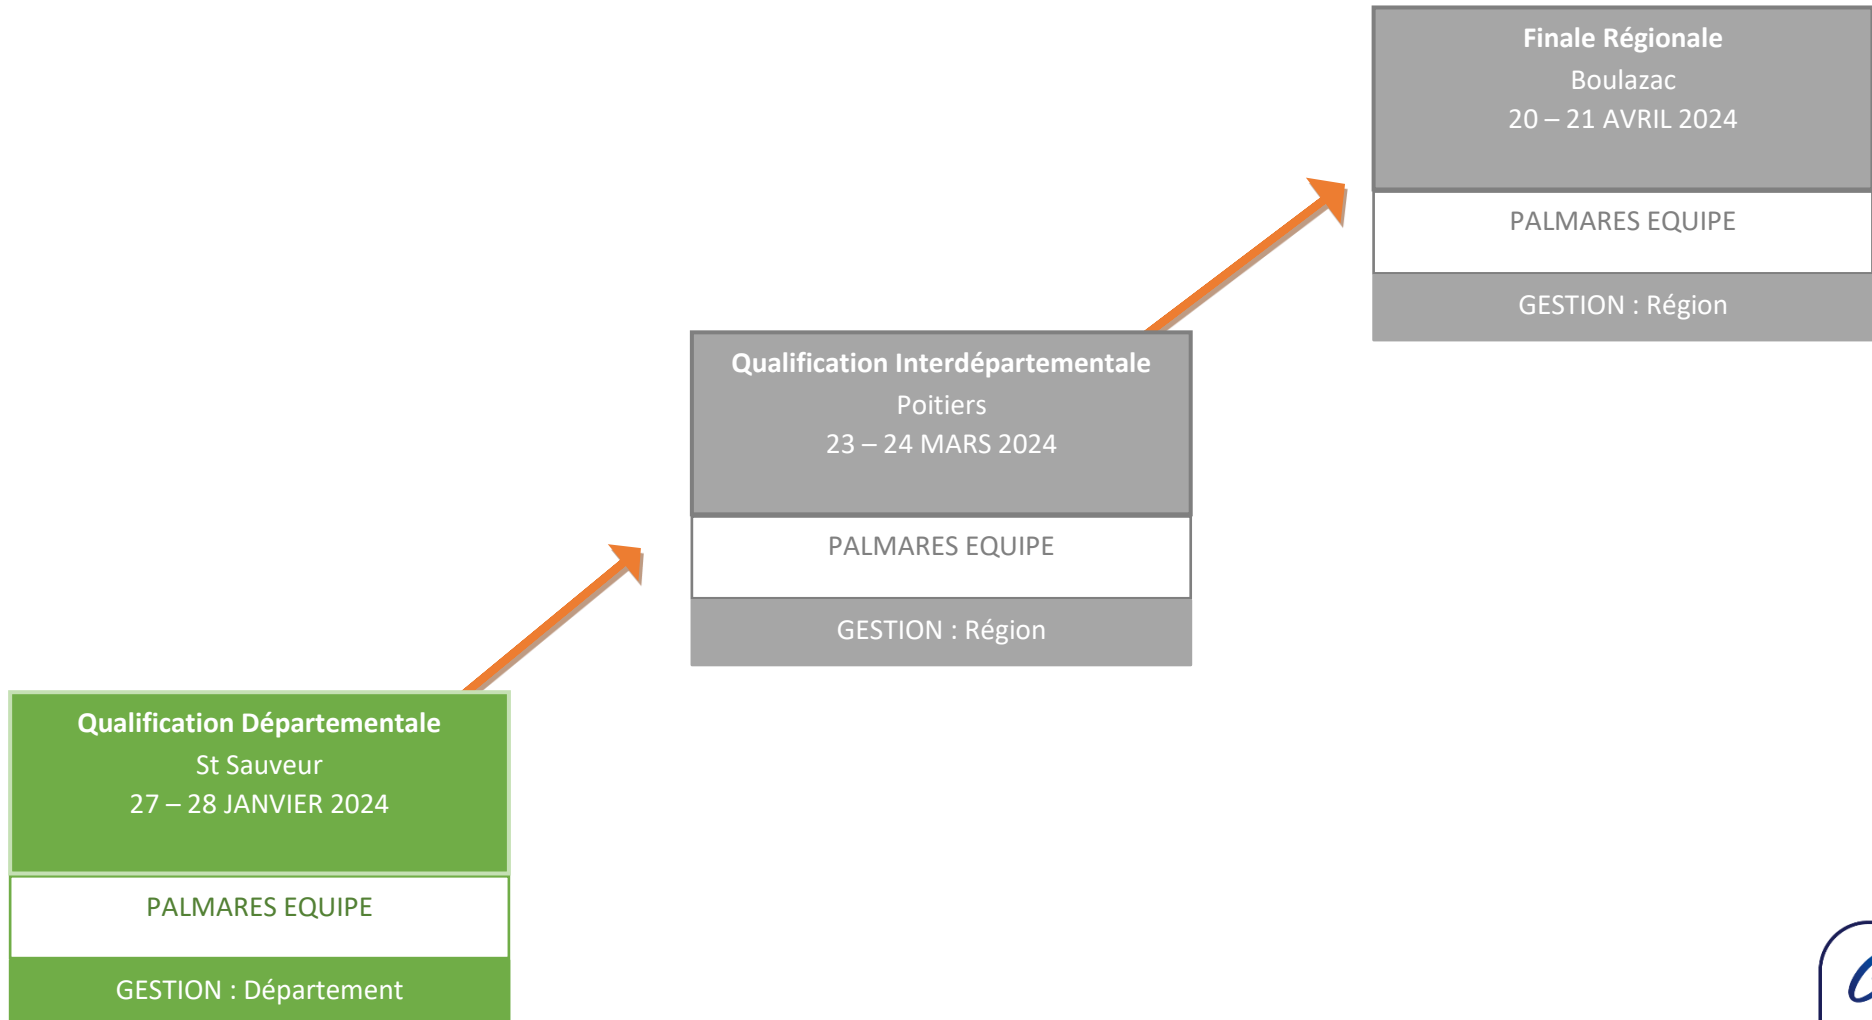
Finale Régionale
Boulazac
20 – 21 AVRIL 2024

PALMARES EQUIPE

GESTION : Région

Qualification Interdépartementale
Poitiers
23 – 24 MARS 2024

PALMARES EQUIPE

GESTION : Région

Qualification Départementale
St Sauveur
27 – 28 JANVIER 2024

PALMARES EQUIPE

GESTION : Département